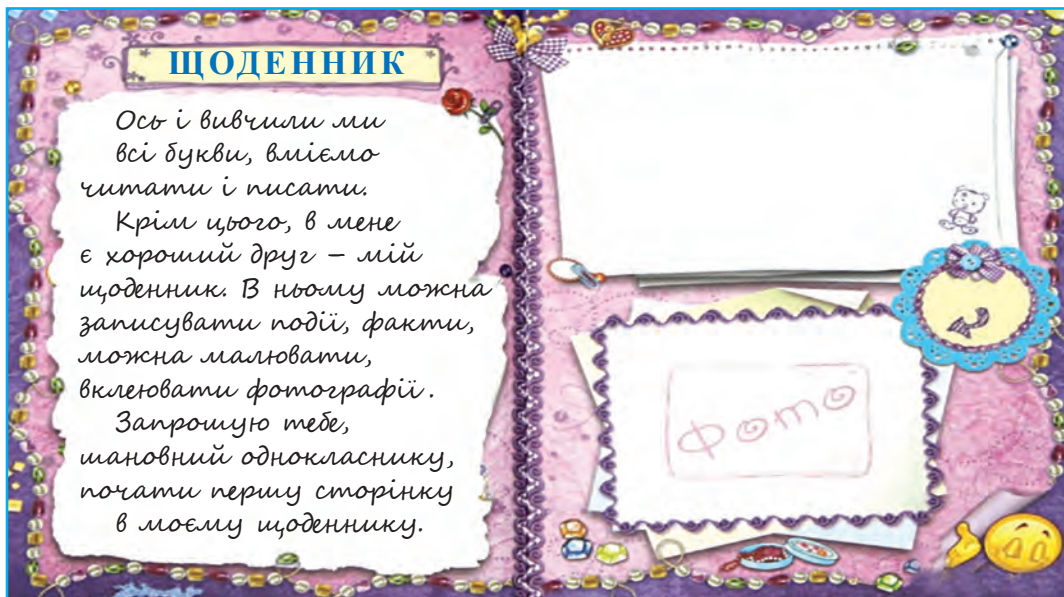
ЩОДЕННИК

Ось і вивчили ми всі букви, вміємо читати і писати.

Крім цього, в мене є хороший друг – мій щоденник. В ньому можна записувати події, факти, можна малювати, вклеювати фотографії.

Запрошую тебе, шановний однокласнику, почати першу сторінку в моєму щоденнику.

Фото